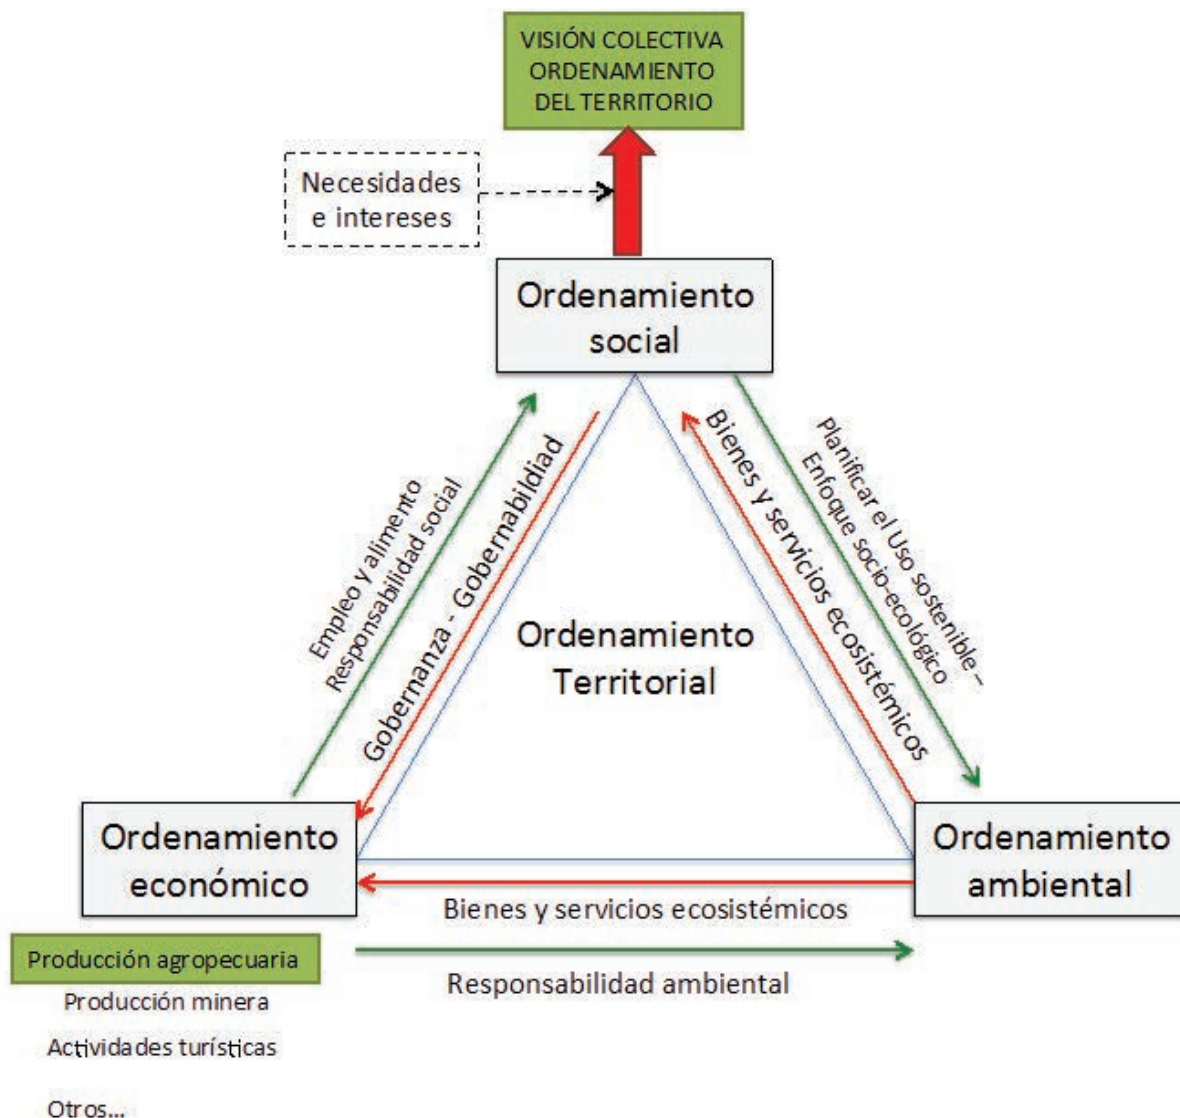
VISIÓN COLECTIVA
ORDENAMIENTO
DEL TERRITORIO

Necesidades
e intereses

Ordenamiento
social

Empleo y alimento
Responsabilidad social

Gobernanza - Gobernabilidad

Bienes y servicios ecosistémicos

Planificar el Uso sostenible –
Enfoque socio-ecológico

Ordenamiento
Territorial

Ordenamiento
económico

Ordenamiento
ambiental

Bienes y servicios ecosistémicos

Responsabilidad ambiental

Producción agropecuaria
Producción minera
Actividades turísticas
Otros...